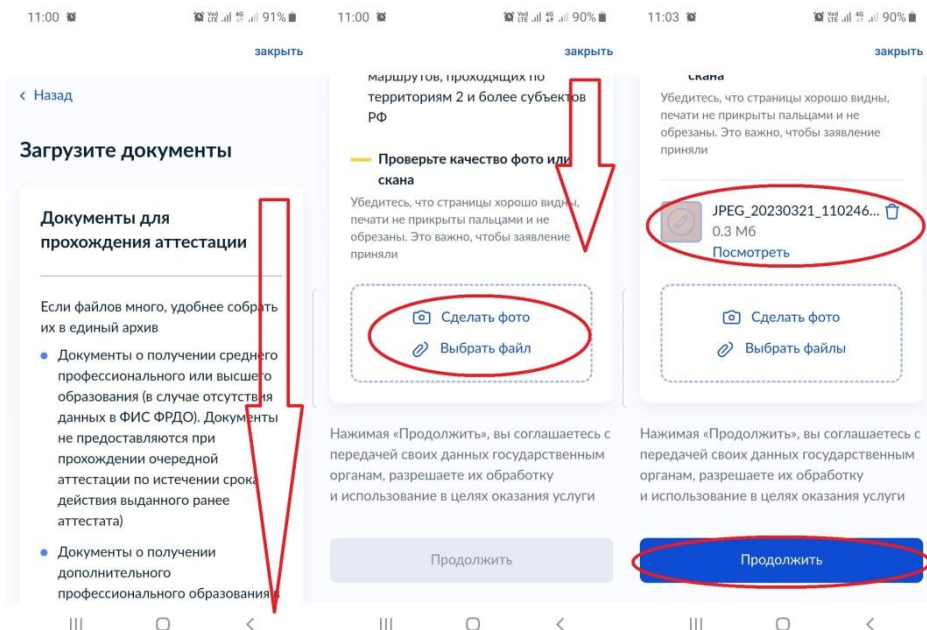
11:00 91%

закрыть

‹ Назад

Загрузите документы

Документы для прохождения аттестации

Если файлов много, удобнее собрать их в единый архив

• Документы о получении среднего профессионального или высшего образования (в случае отсутствия данных в ФИС ФРДО). Документы не предоставляются при прохождении очередной аттестации по истечении срока действия выданного ранее аттестата)

• Документы о получении дополнительного профессионального образования

11:00 90%

закрыть

маршрутов, проходящих по территориям 2 и более субъектов РФ

Проверьте качество фото или скана

Убедитесь, что страницы хорошо видны, печати не прикрыты пальцами и не обрезаны. Это важно, чтобы заявление приняли

Сделать фото

Выбрать файл

Нажимая «Продолжить», вы соглашаетесь с передачей своих данных государственным органам, разрешаете их обработку и использование в целях оказания услуги

Продолжить

11:03 90%

закрыть

скана

Убедитесь, что страницы хорошо видны, печати не прикрыты пальцами и не обрезаны. Это важно, чтобы заявление приняли

JPEG_20230321_110246...

0.3 Мб

Посмотреть

Сделать фото

Выбрать файлы

Нажимая «Продолжить», вы соглашаетесь с передачей своих данных государственным органам, разрешаете их обработку и использование в целях оказания услуги

Продолжить